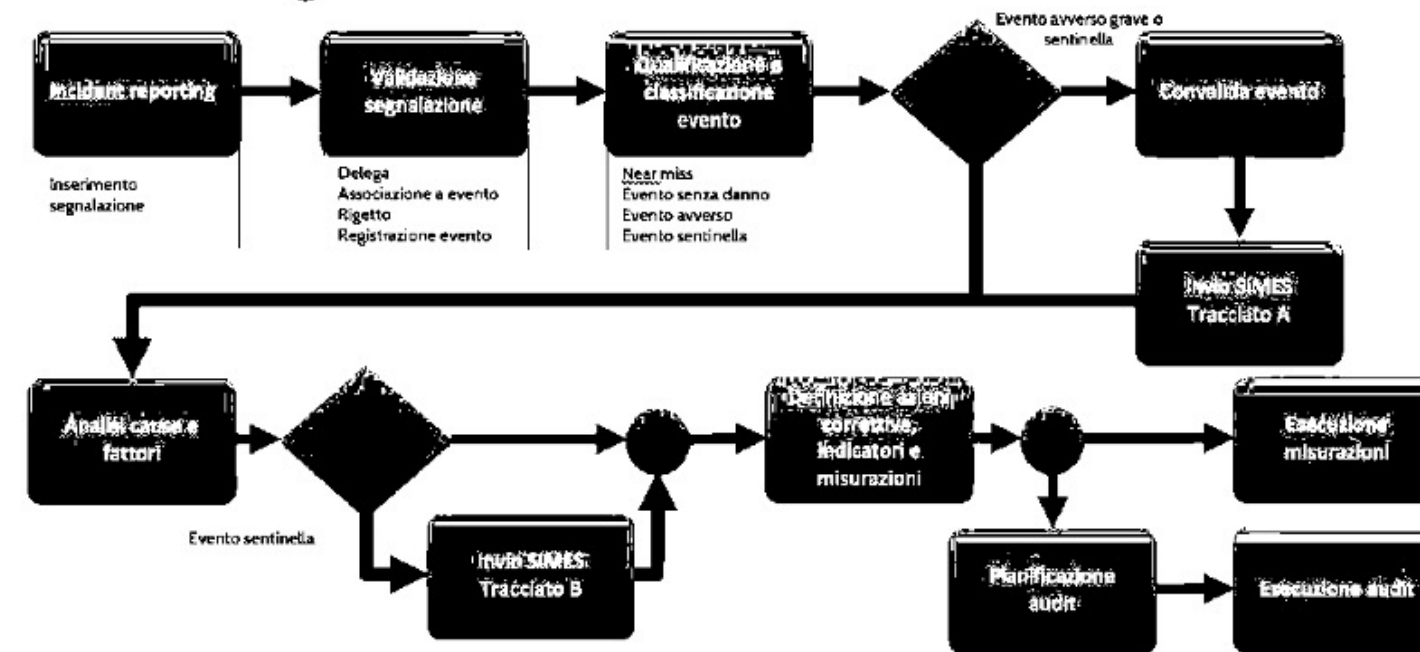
Incident reporting

Inserimento segnalazione

Validazione segnalazione

Delega
Associazione a evento
Rigetto
Registrazione evento

Qualificazione e classificazione evento

Near miss
Evento senza danno
Evento avverso
Evento sentinella

Evento avverso grave o sentinella

Convalida evento

Invio SIMES Tracciato A

Analisi cause e fattori

Evento sentinella

Invio SIMES Tracciato B

Definizione azioni correttive, indicatori e misurazioni

Esecuzione misurazioni

Pianificazione audit

Esecuzione audit